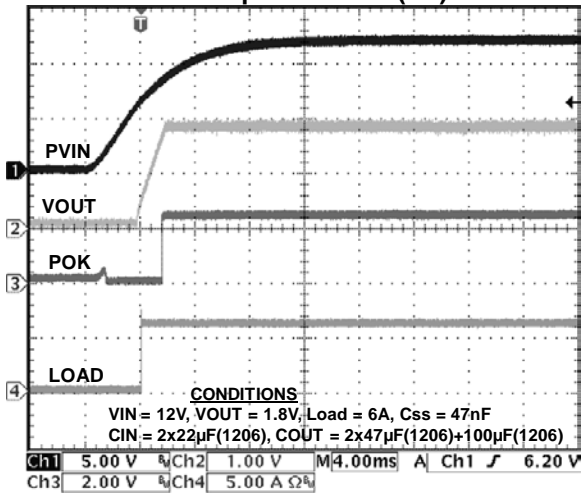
T

PVIN

1

VOUT

2

POK

3

4

LOAD

CONDITIONS
VIN = 12V, VOUT = 1.8V, Load = 6A, Css = 47nF
CIN = 2x22µF(1206), COUT = 2x47µF(1206)+100µF(1206)

Ch1 5.00 V Ch2 1.00 V M 4.00ms A Ch1 ʃ 6.20 V
Ch3 2.00 V Ch4 5.00 A Ω